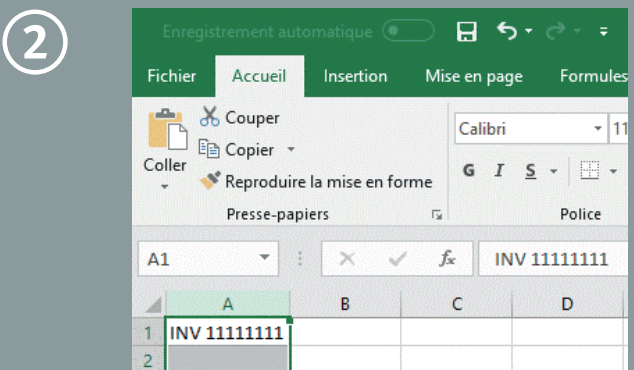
2

Enregistrement automatique

Fichier Accueil Insertion Mise en page Formules

Couper
Copier
Coller
Reproduire la mise en forme
Presse-papiers

Calibri 11
G I S
Police

A1 fx INV 11111111

| | A | B | C | D |
|---|---|---|---|---|
| 1 | INV 11111111 | | | |
| 2 | | | | |